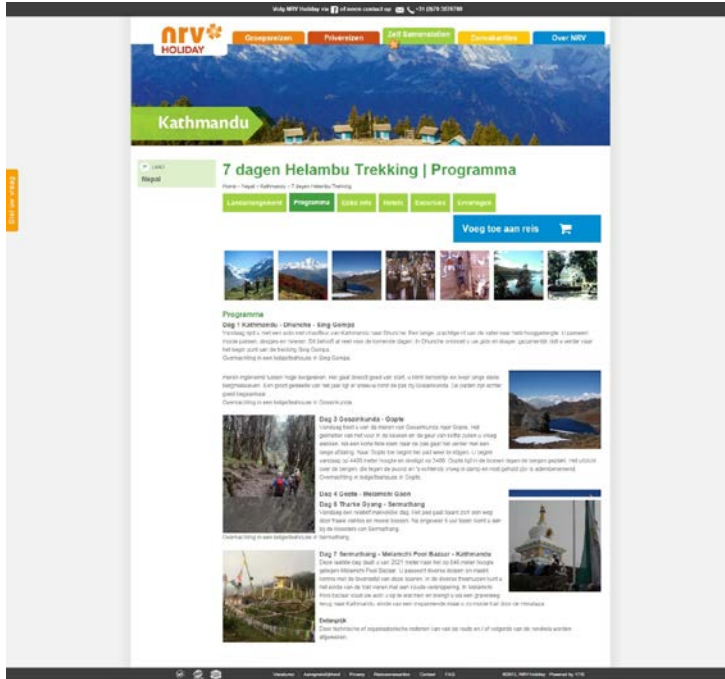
Volg NRV Holiday via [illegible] of neem contact op +31 (0)70 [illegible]

nrv HOLIDAY

Groepsreizen | Privéreizen | Zelf Samenstellen | Contact | Over NRV

Kathmandu

Land
Nepal

7 dagen Helambu Trekking | Programma

Home > Nepal > Kathmandu > 7 dagen Helambu Trekking

Landarrangement | Programma | Extra info | Hotels | Excursies | Ervaringen

Voeg toe aan reis

Programma

Dag 1 Kathmandu - Dhunche - Sing Gompa

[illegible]

Overnachting in een lodge/teahouse in Sing Gompa.

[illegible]

Overnachting in een lodge/teahouse in Gosainkunda.

Dag 3 Gosainkunda - Gopte

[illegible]

Overnachting in lodge/teahouse in Gopte.

Dag 4 Gopte - Melamchi Gaon

Dag 5 Tharke Gyang - Sermathang

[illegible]

Overnachting in een lodge/teahouse in Sermathang.

Dag 7 Sermathang - Melamchi Pool Bazaar - Kathmandu

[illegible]

Belangrijk

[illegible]

Bekijk uw reis

Voorwaarden | Aansprakelijkheid | Privacy | Reisvoorwaarden | Contact | FAQ

©2013, NRV Holiday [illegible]